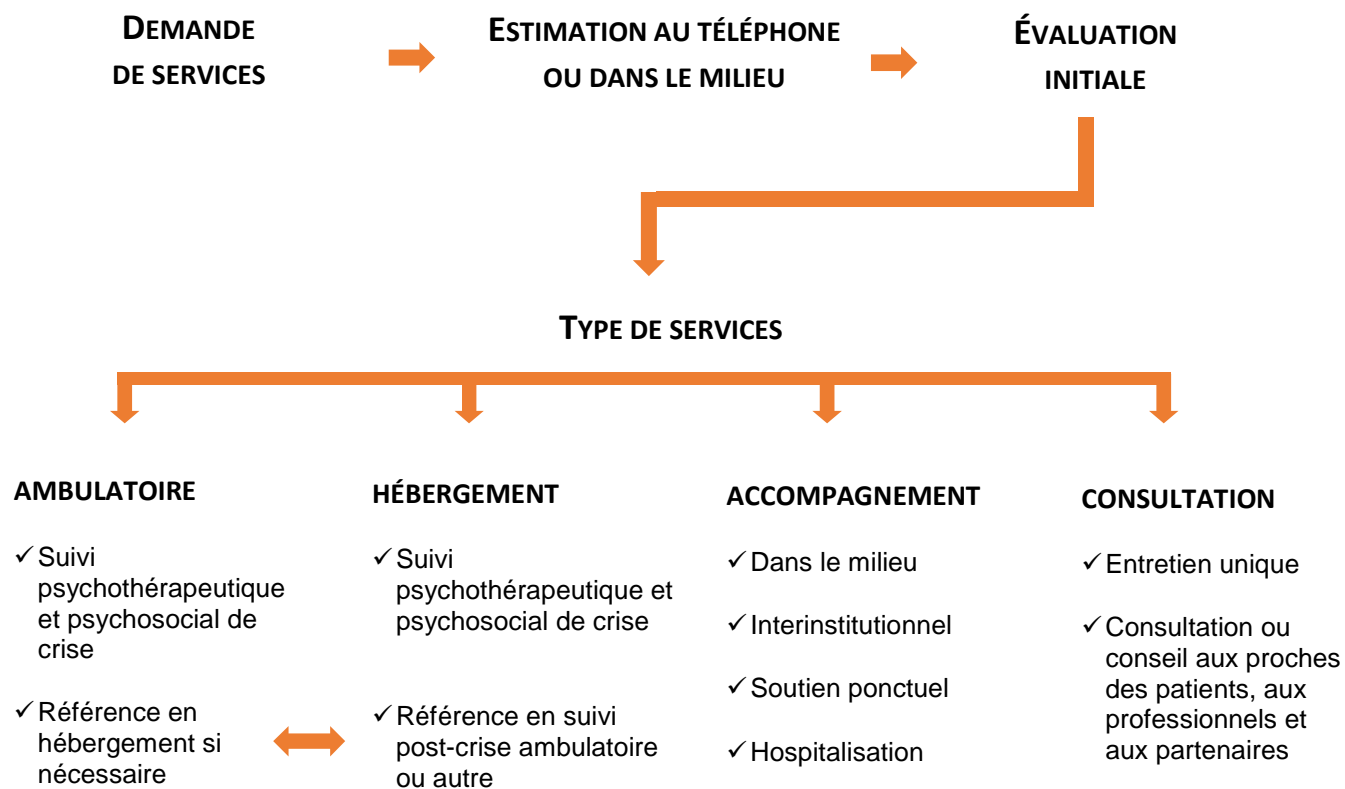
DEMANDE DE SERVICES

ESTIMATION AU TÉLÉPHONE OU DANS LE MILIEU

ÉVALUATION INITIALE

TYPE DE SERVICES

AMBULATOIRE

✓Suivi psychothérapeutique et psychosocial de crise

✓Référence en hébergement si nécessaire

HÉBERGEMENT

✓Suivi psychothérapeutique et psychosocial de crise

✓Référence en suivi post-crise ambulatoire ou autre

ACCOMPAGNEMENT

✓Dans le milieu

✓Interinstitutionnel

✓Soutien ponctuel

✓Hospitalisation

CONSULTATION

✓Entretien unique

✓Consultation ou conseil aux proches des patients, aux professionnels et aux partenaires